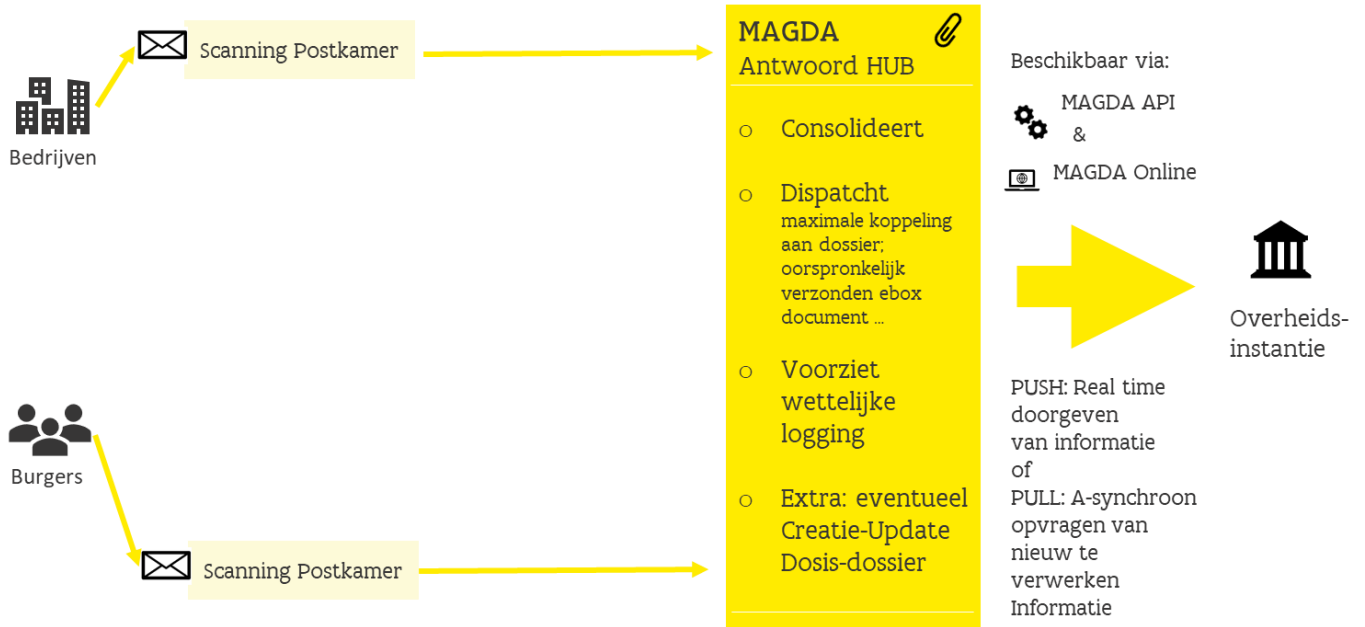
Bedrijven

Scanning Postkamer

MAGDA
Antwoord HUB

o Consolideert

o Dispatcht
maximale koppeling aan dossier; oorspronkelijk verzonden ebox document …

o Voorziet wettelijke logging

o Extra: eventueel Creatie-Update Dosis-dossier

Beschikbaar via:

MAGDA API
&
MAGDA Online

Overheids-instantie

PUSH: Real time doorgeven van informatie
of
PULL: A-synchroon opvragen van nieuw te verwerken Informatie

Burgers

Scanning Postkamer